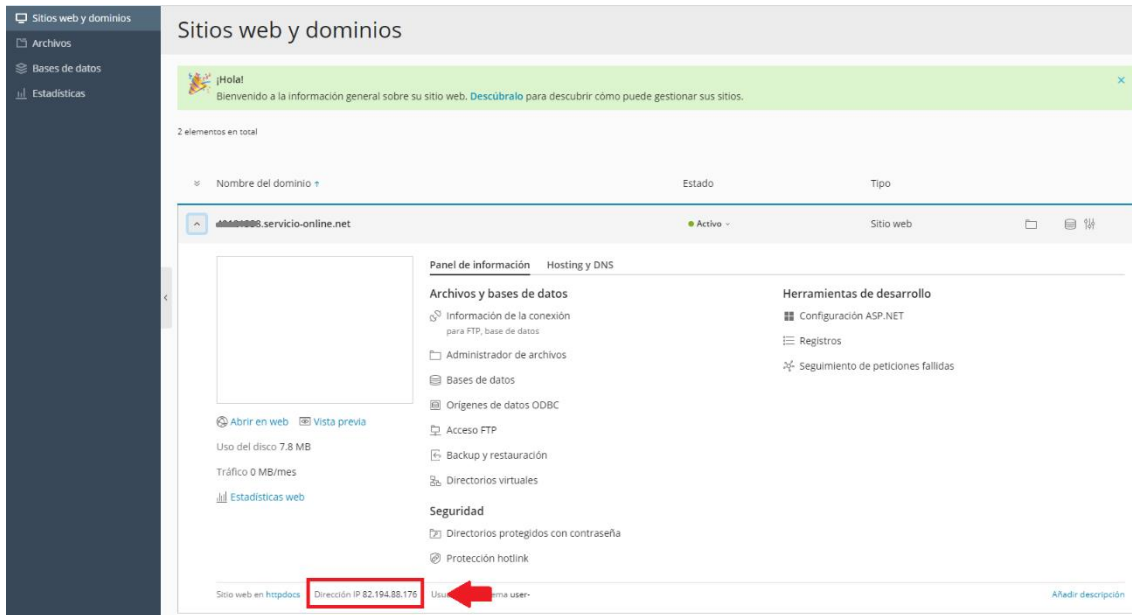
Sitios web y dominios
Archivos
Bases de datos
Estadísticas

Sitios web y dominios

¡Hola!
Bienvenido a la información general sobre su sitio web. Descúbralo para descubrir cómo puede gestionar sus sitios.

2 elementos en total

Nombre del dominio ↑ | Estado | Tipo

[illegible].servicio-online.net | ● Activo | Sitio web

Panel de información | Hosting y DNS

Archivos y bases de datos
Información de la conexión
para FTP, base de datos
Administrador de archivos
Bases de datos
Orígenes de datos ODBC
Acceso FTP
Backup y restauración
Directorios virtuales

Seguridad
Directorios protegidos con contraseña
Protección hotlink

Herramientas de desarrollo
Configuración ASP.NET
Registros
Seguimiento de peticiones fallidas

Abrir en web | Vista previa
Uso del disco 7.8 MB
Tráfico 0 MB/mes
Estadísticas web

Sitio web en httpdocs | Dirección IP 82.194.88.176 | Usu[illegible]ema user-

Añadir descripción